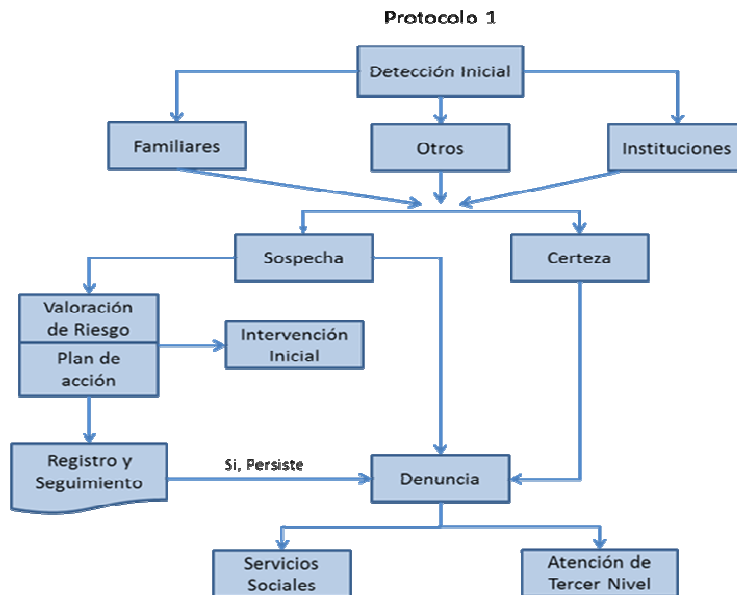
Protocolo 1

Detección Inicial

Familiares

Otros

Instituciones

Sospecha

Certeza

Valoración de Riesgo

Plan de acción

Intervención Inicial

Registro y Seguimiento

Si, Persiste

Denuncia

Servicios Sociales

Atención de Tercer Nivel